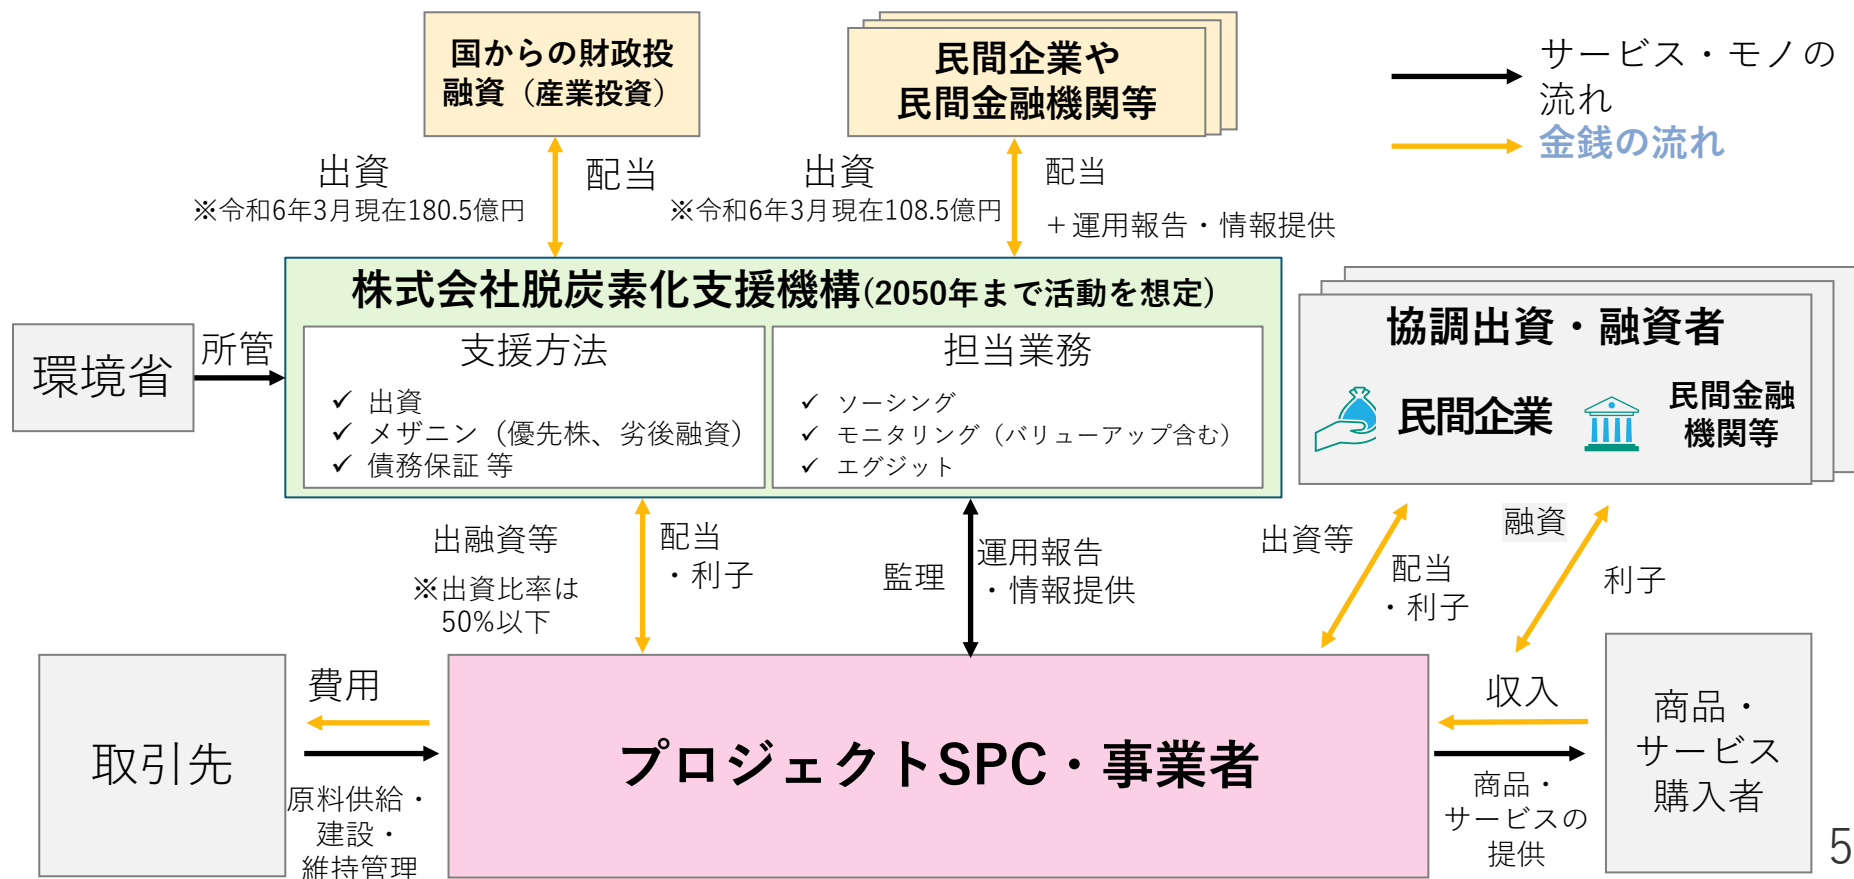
国からの財政投融資（産業投資）

民間企業や民間金融機関等

サービス・モノの流れ
金銭の流れ

出資
※令和6年3月現在180.5億円

配当

出資
※令和6年3月現在108.5億円

配当
＋運用報告・情報提供

株式会社脱炭素化支援機構(2050年まで活動を想定)

環境省

所管

支援方法
✓ 出資
✓ メザニン（優先株、劣後融資）
✓ 債務保証 等

担当業務
✓ ソーシング
✓ モニタリング（バリューアップ含む）
✓ エグジット

協調出資・融資者
民間企業
民間金融機関等

出融資等
※出資比率は50%以下

配当・利子

監理

運用報告・情報提供

出資等

配当・利子

融資

利子

取引先

費用

原料供給・建設・維持管理

プロジェクトSPC・事業者

収入

商品・サービスの提供

商品・サービス購入者

5